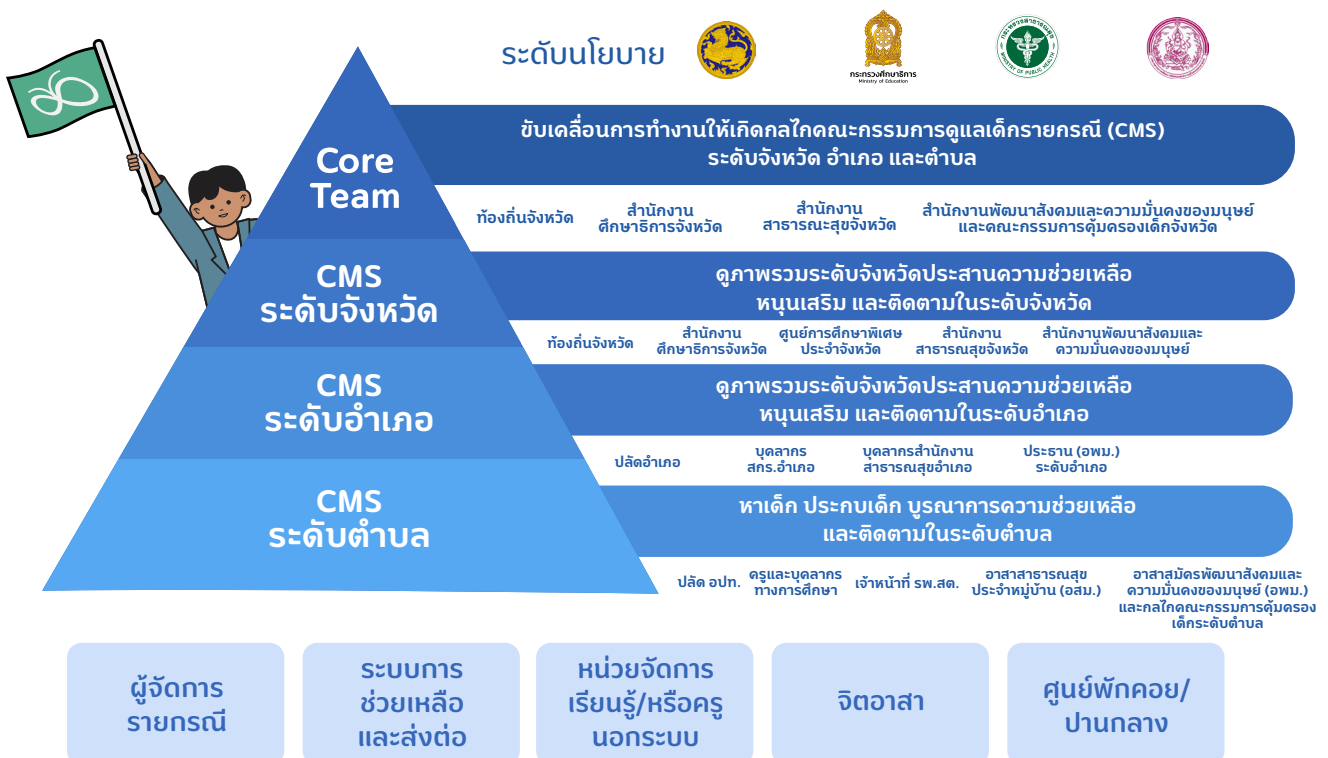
ระดับนโยบาย

กระทรวงศึกษาธิการ
Ministry of Education

Core Team

ขับเคลื่อนการทำงานให้เกิดกลไกคณะกรรมการดูแลเด็กรายกรณี (CMS) ระดับจังหวัด อำเภอ และตำบล

ท้องถิ่นจังหวัด
สำนักงานศึกษาธิการจังหวัด
สำนักงานสาธารณสุขจังหวัด
สำนักงานพัฒนาสังคมและความมั่นคงของมนุษย์และคณะกรรมการคุ้มครองเด็กจังหวัด

CMS ระดับจังหวัด

ดูภาพรวมระดับจังหวัดประสานความช่วยเหลือ หนุนเสริม และติดตามในระดับจังหวัด

ท้องถิ่นจังหวัด
สำนักงานศึกษาธิการจังหวัด
ศูนย์การศึกษาพิเศษประจำจังหวัด
สำนักงานสาธารณสุขจังหวัด
สำนักงานพัฒนาสังคมและความมั่นคงของมนุษย์

CMS ระดับอำเภอ

ดูภาพรวมระดับจังหวัดประสานความช่วยเหลือ หนุนเสริม และติดตามในระดับอำเภอ

ปลัดอำเภอ
บุคลากร สกร.อำเภอ
บุคลากรสำนักงานสาธารณสุขอำเภอ
ประธาน (อพม.) ระดับอำเภอ

CMS ระดับตำบล

หาเด็ก ประกบเด็ก บูรณาการความช่วยเหลือ และติดตามในระดับตำบล

ปลัด อปท.
ครูและบุคลากรทางการศึกษา
เจ้าหน้าที่ รพ.สต.
อาสาสาธารณสุขประจำหมู่บ้าน (อสม.)
อาสาสมัครพัฒนาสังคมและความมั่นคงของมนุษย์ (อพม.) และกลไกคณะกรรมการคุ้มครองเด็กระดับตำบล

ผู้จัดการรายกรณี

ระบบการช่วยเหลือและส่งต่อ

หน่วยจัดการเรียนรู้/หรือครูนอกระบบ

จิตอาสา

ศูนย์พักคอย/ปานกลาง